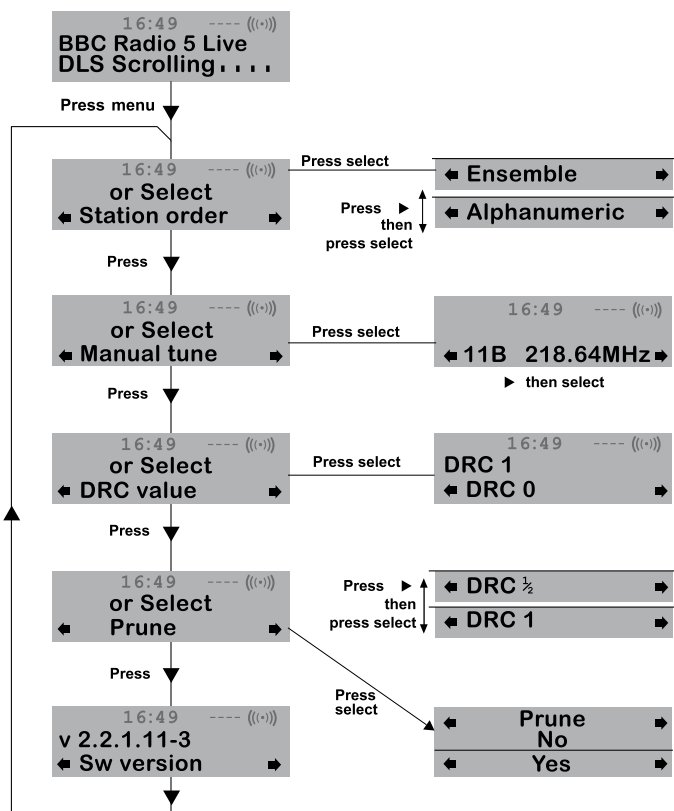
16:49 ---- ((•))
BBC Radio 5 Live
DLS Scrolling . . . .

Press menu

16:49 ---- ((•))
or Select
← Station order →

Press select

← Ensemble →

Press ► then press select

← Alphanumeric →

Press

16:49 ---- ((•))
or Select
← Manual tune →

Press select

16:49 ---- ((•))
← 11B 218.64MHz →

► then select

Press

16:49 ---- ((•))
or Select
← DRC value →

Press select

16:49 ---- ((•))
DRC 1
← DRC 0 →

Press

16:49 ---- ((•))
or Select
← Prune →

Press ► then press select

← DRC $\frac{1}{2}$ →

← DRC 1 →

Press

Press select

16:49 ---- ((•))
v 2.2.1.11-3
← Sw version →

← Prune →
No

← Yes →